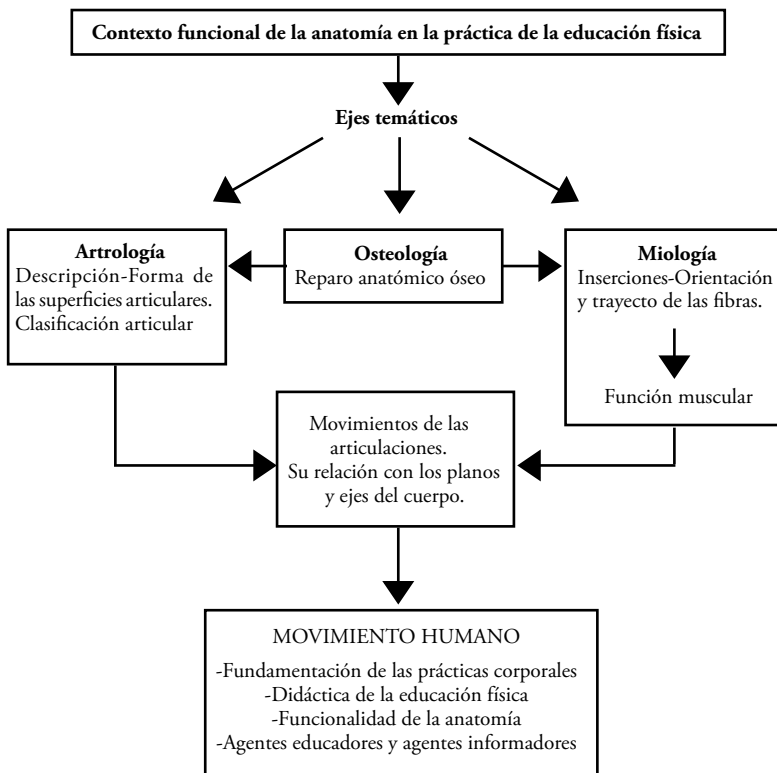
Contexto funcional de la anatomía en la práctica de la educación física

Ejes temáticos

Artrología
Descripción-Forma de las superficies articulares. Clasificación articular

Osteología
Reparo anatómico óseo

Miología
Inserciones-Orientación y trayecto de las fibras.

Función muscular

Movimientos de las articulaciones. Su relación con los planos y ejes del cuerpo.

MOVIMIENTO HUMANO
-Fundamentación de las prácticas corporales
-Didáctica de la educación física
-Funcionalidad de la anatomía
-Agentes educadores y agentes informadores